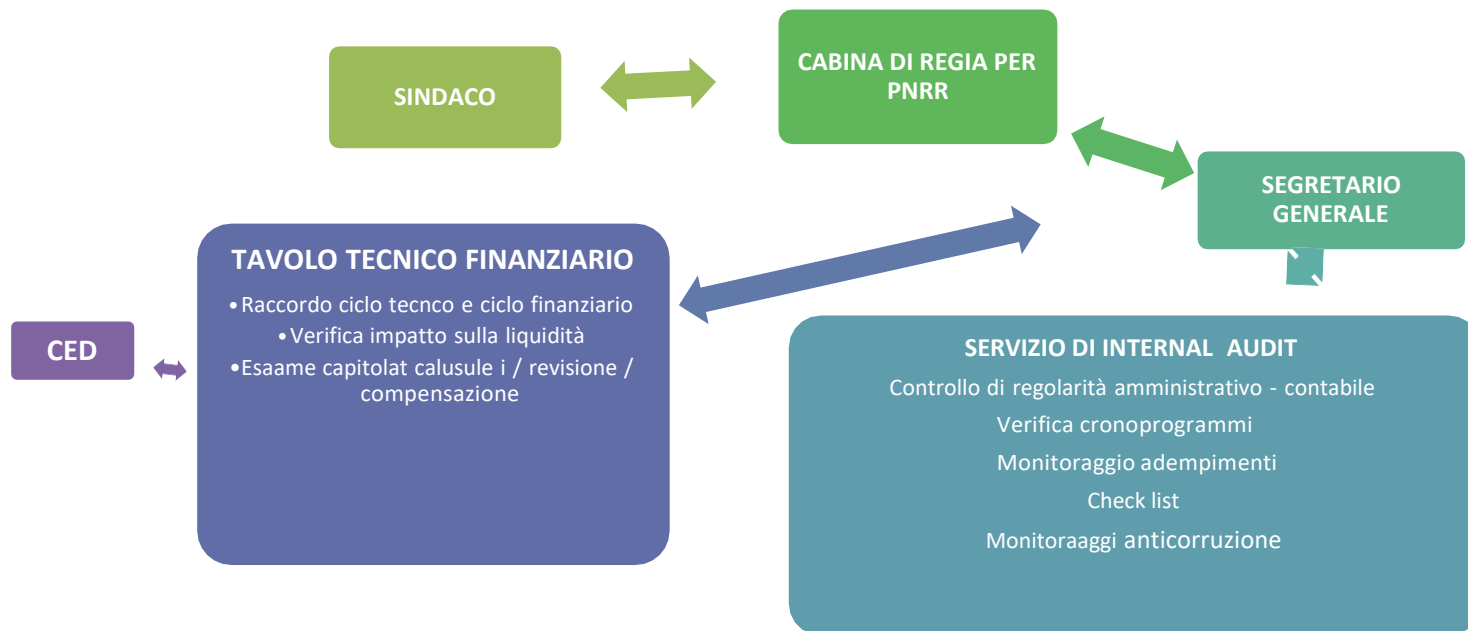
SINDACO

CABINA DI REGIA PER PNRR

SEGRETARIO GENERALE

TAVOLO TECNICO FINANZIARIO

• Raccordo ciclo tecnco e ciclo finanziario
• Verifica impatto sulla liquidità
• Esaame capitolat calusule i / revisione / compensazione

CED

SERVIZIO DI INTERNAL AUDIT

Controllo di regolarità amministrativo - contabile

Verifica cronoprogrammi

Monitoraggio adempimenti

Check list

Monitoraaggi anticorruzione